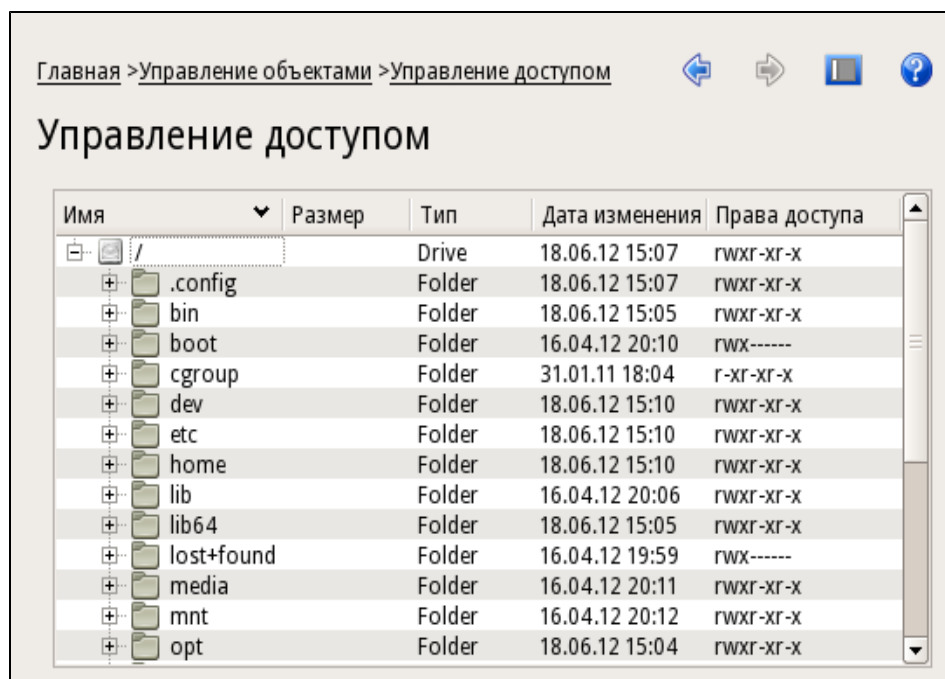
Главная >Управление объектами >Управление доступом

Управление доступом

| Имя | Размер | Тип | Дата изменения | Права доступа |
|---|---|---|---|---|
| / | | Drive | 18.06.12 15:07 | rwxr-xr-x |
| .config | | Folder | 18.06.12 15:07 | rwxr-xr-x |
| bin | | Folder | 18.06.12 15:05 | rwxr-xr-x |
| boot | | Folder | 16.04.12 20:10 | rwx------ |
| cgroup | | Folder | 31.01.11 18:04 | r-xr-xr-x |
| dev | | Folder | 18.06.12 15:10 | rwxr-xr-x |
| etc | | Folder | 18.06.12 15:10 | rwxr-xr-x |
| home | | Folder | 18.06.12 15:10 | rwxr-xr-x |
| lib | | Folder | 16.04.12 20:06 | rwxr-xr-x |
| lib64 | | Folder | 18.06.12 15:05 | rwxr-xr-x |
| lost+found | | Folder | 16.04.12 19:59 | rwx------ |
| media | | Folder | 16.04.12 20:11 | rwxr-xr-x |
| mnt | | Folder | 16.04.12 20:12 | rwxr-xr-x |
| opt | | Folder | 18.06.12 15:04 | rwxr-xr-x |